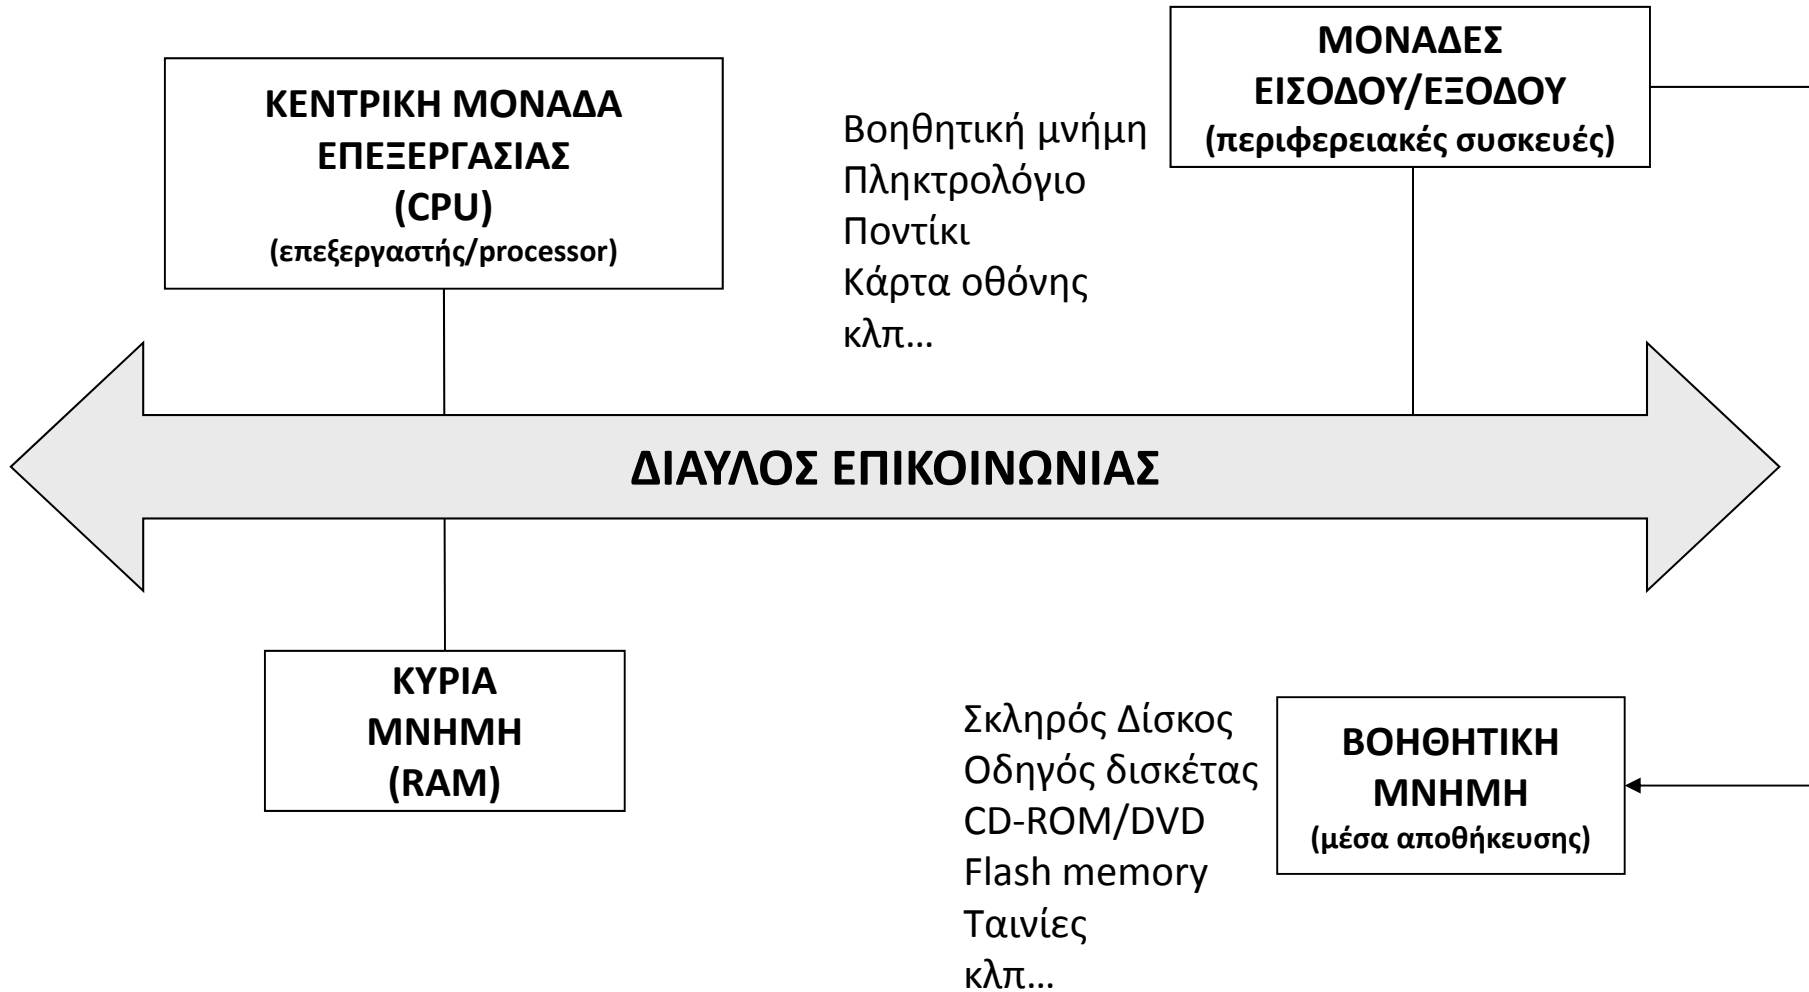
ΚΕΝΤΡΙΚΗ ΜΟΝΑΔΑ ΕΠΕΞΕΡΓΑΣΙΑΣ
(CPU)
(επεξεργαστής/processor)

Βοηθητική μνήμη
Πληκτρολόγιο
Ποντίκι
Κάρτα οθόνης
κλπ…

ΜΟΝΑΔΕΣ ΕΙΣΟΔΟΥ/ΕΞΟΔΟΥ
(περιφερειακές συσκευές)

ΔΙΑΥΛΟΣ ΕΠΙΚΟΙΝΩΝΙΑΣ

ΚΥΡΙΑ ΜΝΗΜΗ
(RAM)

Σκληρός Δίσκος
Οδηγός δισκέτας
CD-ROM/DVD
Flash memory
Ταινίες
κλπ…

ΒΟΗΘΗΤΙΚΗ ΜΝΗΜΗ
(μέσα αποθήκευσης)